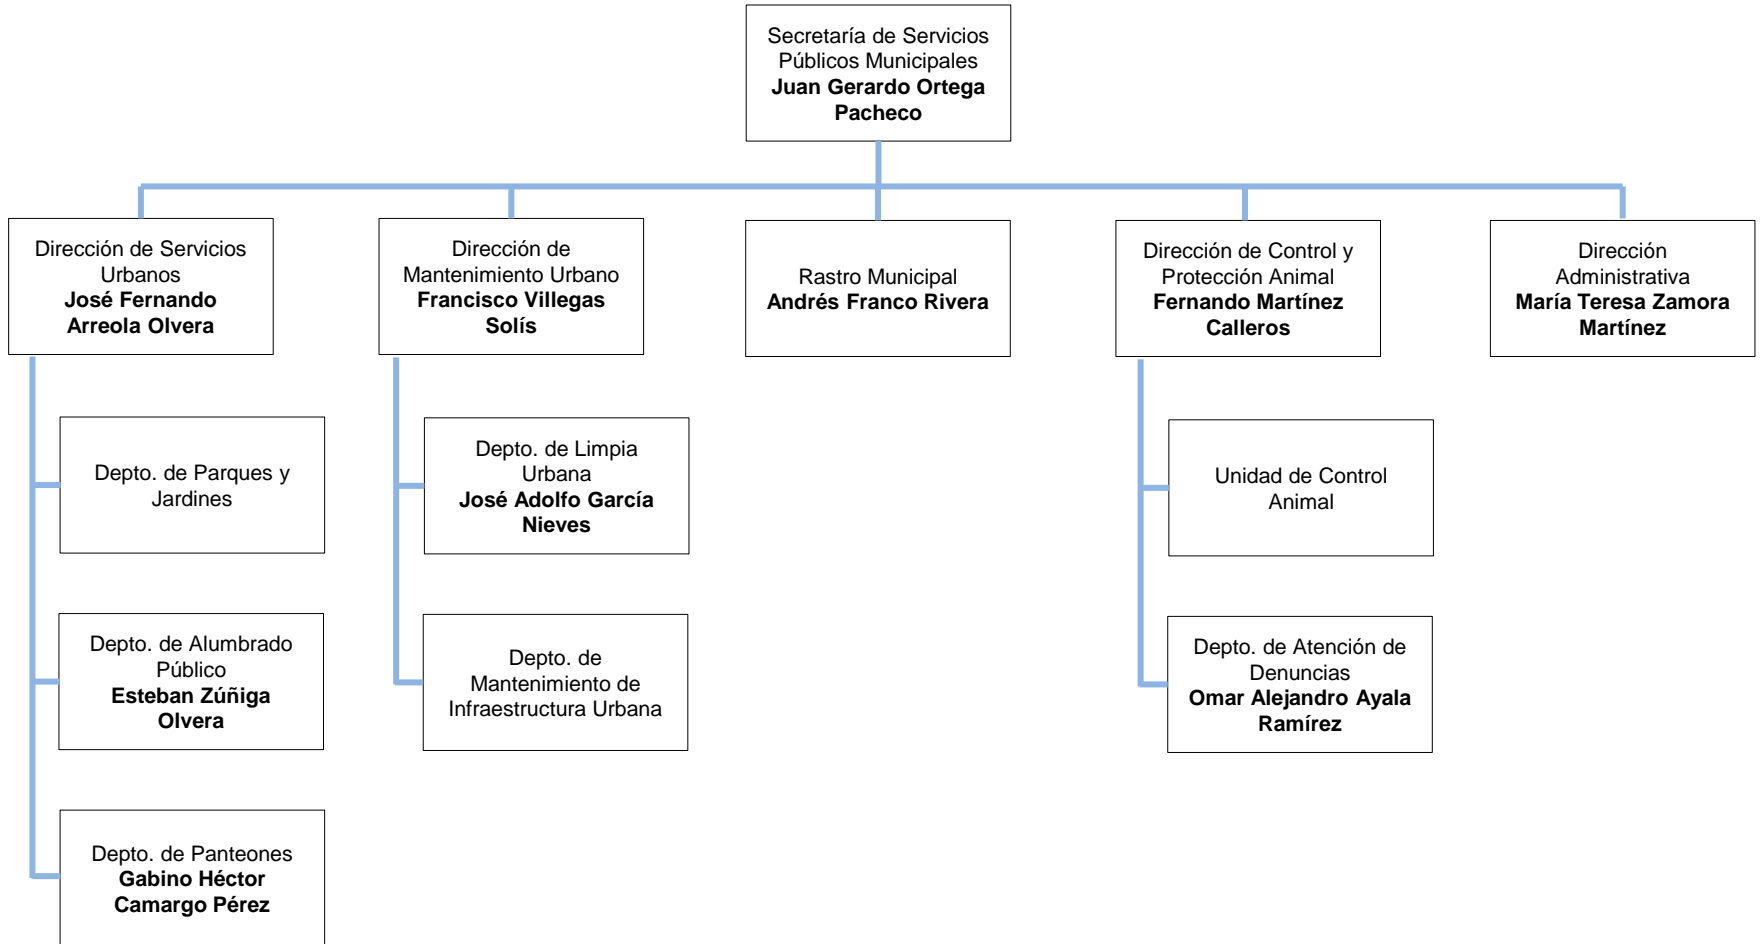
Secretaría de Servicios Públicos Municipales
**Juan Gerardo Ortega Pacheco**

Dirección de Servicios Urbanos
**José Fernando Arreola Olvera**

Dirección de Mantenimiento Urbano
**Francisco Villegas Solís**

Rastro Municipal
**Andrés Franco Rivera**

Dirección de Control y Protección Animal
**Fernando Martínez Calleros**

Dirección Administrativa
**María Teresa Zamora Martínez**

Depto. de Parques y Jardines

Depto. de Alumbrado Público
**Esteban Zúñiga Olvera**

Depto. de Panteones
**Gabino Héctor Camargo Pérez**

Depto. de Limpia Urbana
**José Adolfo García Nieves**

Depto. de Mantenimiento de Infraestructura Urbana

Unidad de Control Animal

Depto. de Atención de Denuncias
**Omar Alejandro Ayala Ramírez**